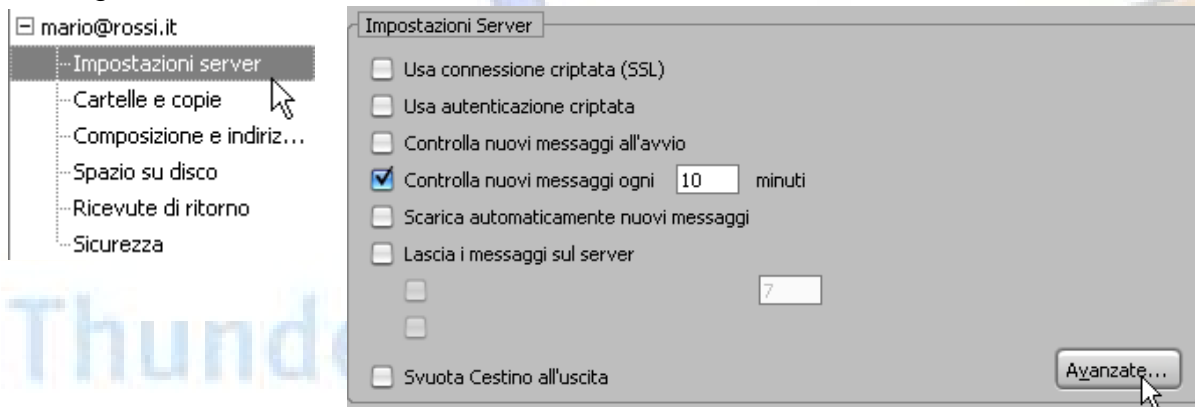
⊟ mario@rossi.it
Impostazioni server
Cartelle e copie
Composizione e indiriz...
Spazio su disco
Ricevute di ritorno
Sicurezza

Thunde

Impostazioni Server
Usa connessione criptata (SSL)
Usa autenticazione criptata
Controlla nuovi messaggi all'avvio
Controlla nuovi messaggi ogni 10 minuti
Scarica automaticamente nuovi messaggi
Lascia i messaggi sul server
7
Svuota Cestino all'uscita
Avanzate...